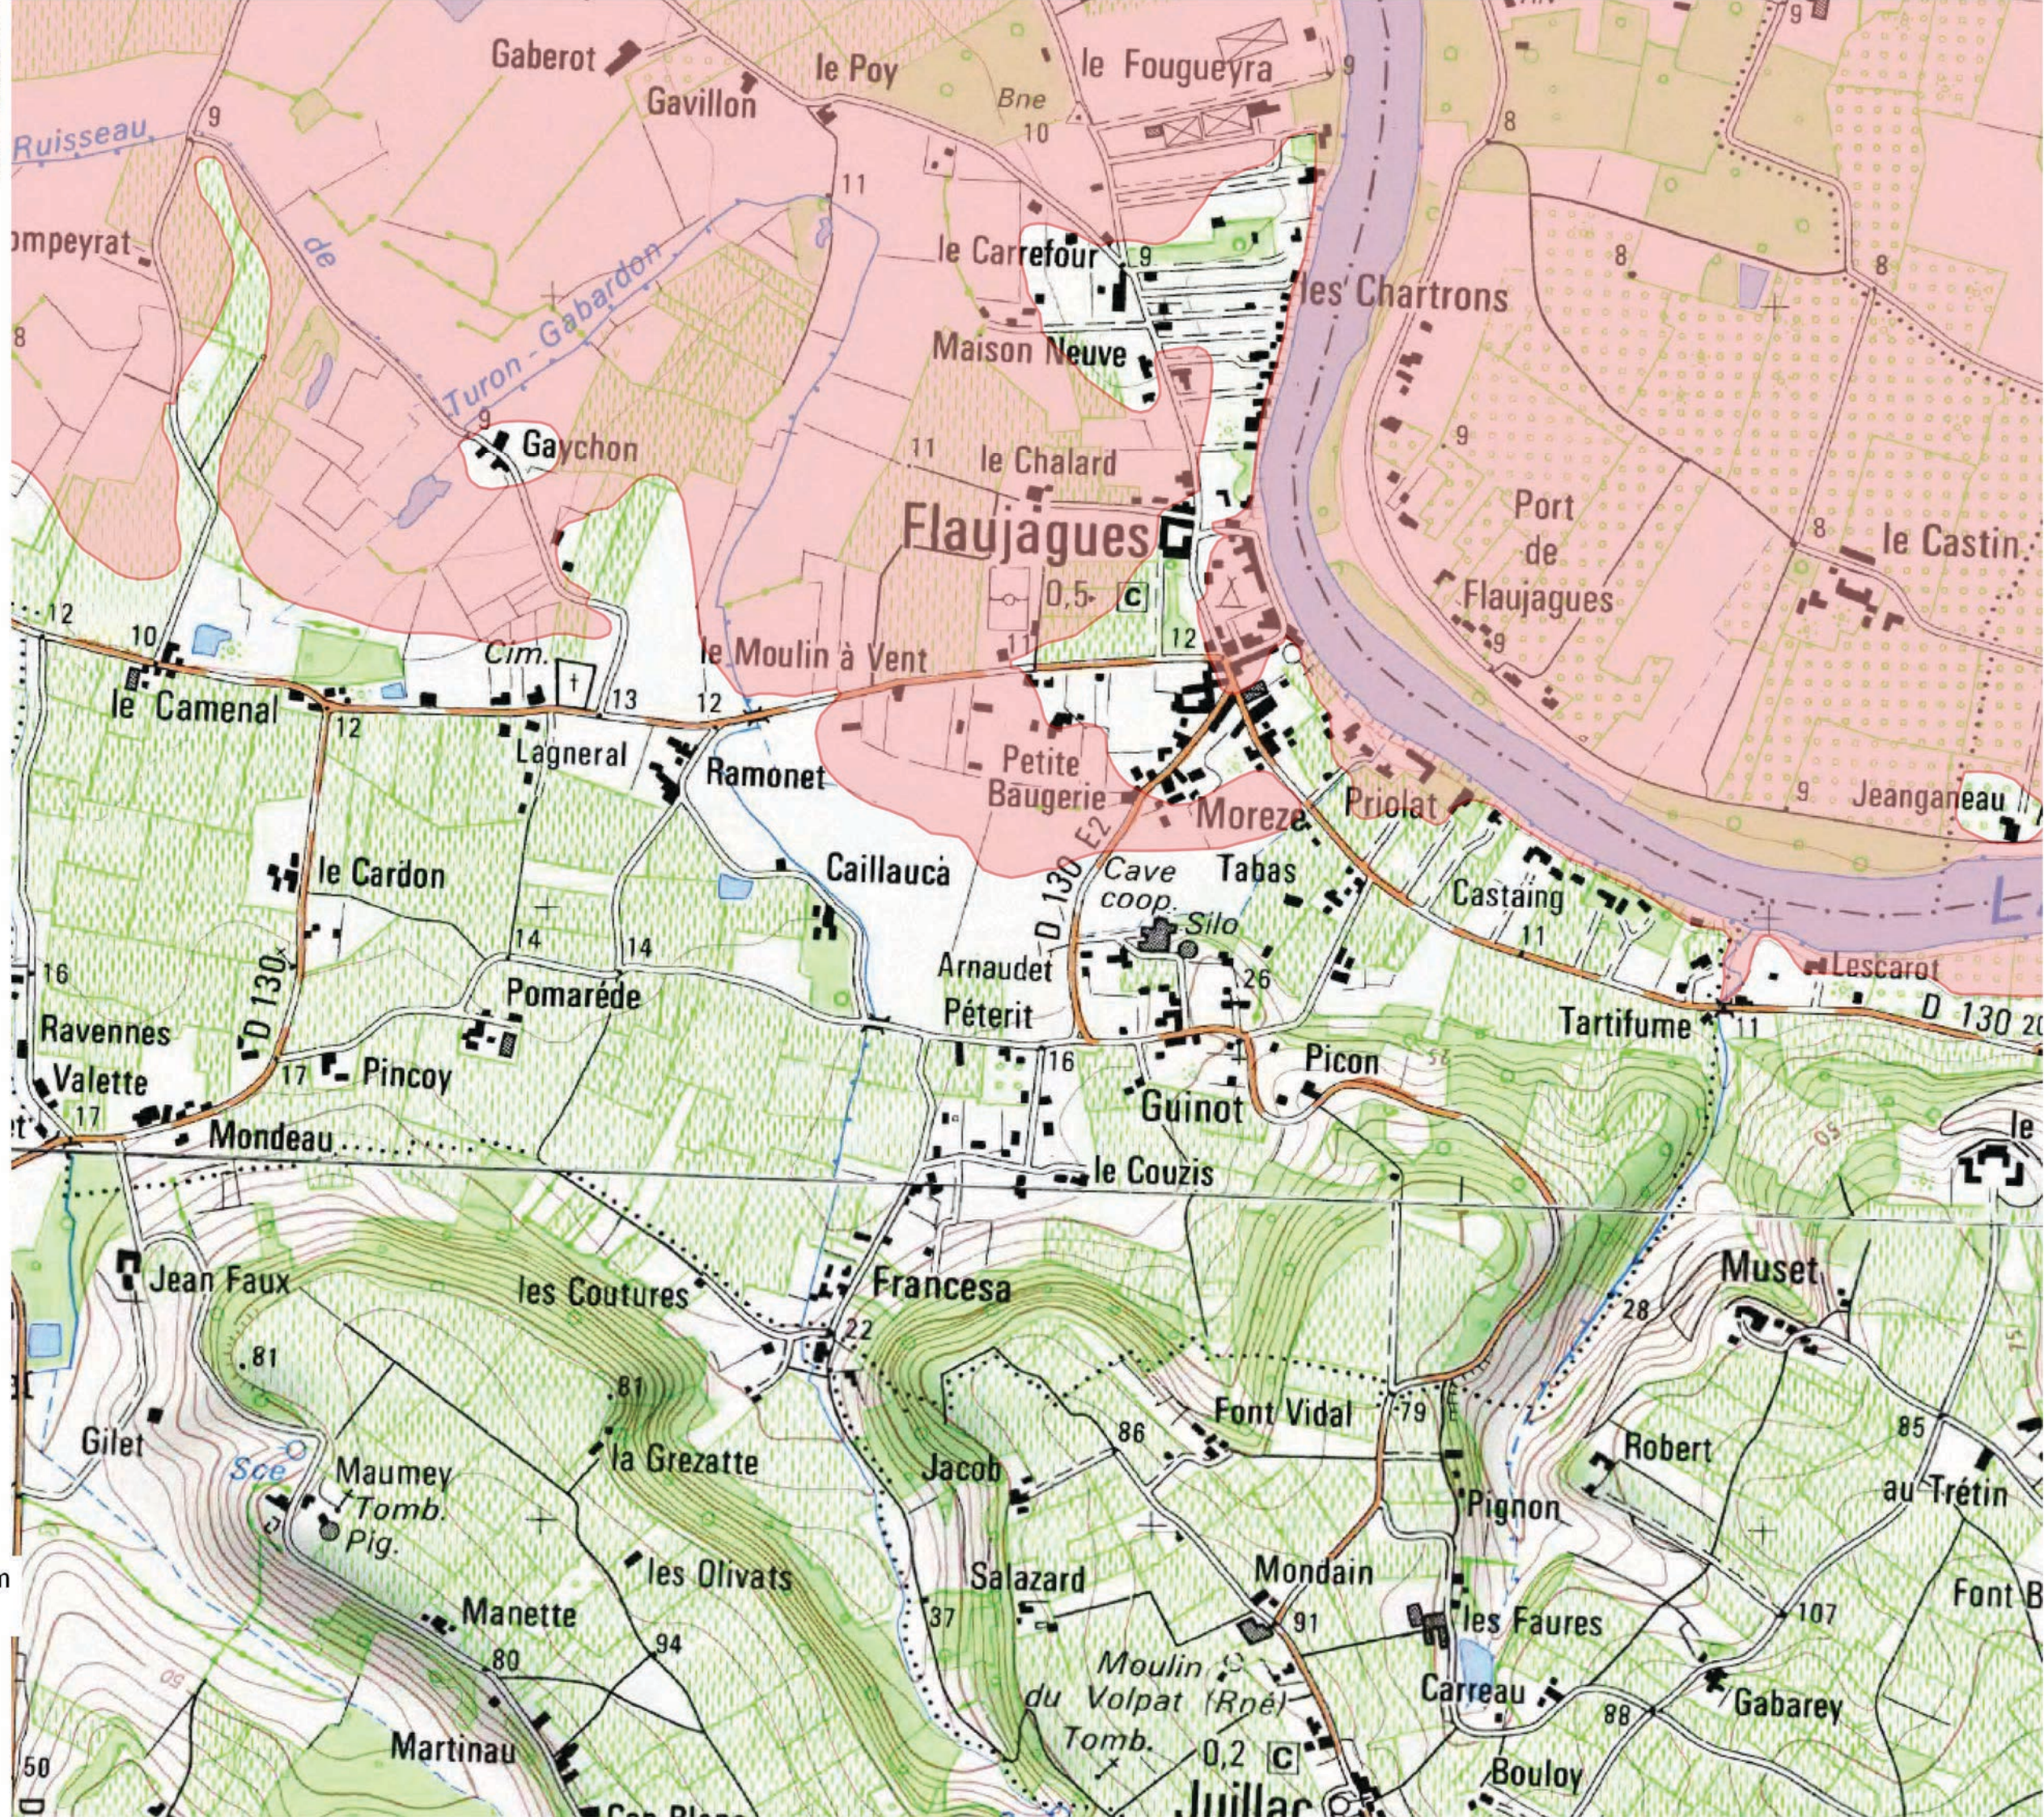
Gaberot
le Poy
le Fougueyra
Gavillon
Bne
9
10
Ruisseau
9
11
ompeyrat
de
le Carrefour
9
les Chartrons
8
8
8
Turon - Gabardon
Maison Neuve
9
Gaychon
11
le Chalard
9
Port de Flaujagues
le Castin
8
Flaujagues
0,5
C
12
10
Cim.
13
12
le Moulin à Vent
9
le Camenal
12
Lagneral
Ramonet
Petite Baugerie
Moreze
Priolat
9
Jeanganeau
le Cardon
Caillauca
D 130
E2
Cave coop.
Tabas
Castaing
Silo
11
16
14
14
Arnaudet
26
Lescarot
Ravennes
D 130
Pomarède
Péterit
Tartifume
11
D 130
16
Picon
Valette
17
Pincoy
17
Guinot
Mondeau
le Couzis
le
Muset
Jean Faux
les Coutures
Francesa
22
28
81
81
Font Vidal
79
Gilet
la Grezatte
Jacob
86
Robert
85
Sce
Maumey
Tomb.
Pig.
Pignon
au Trétin
les Olivats
Salazard
Mondain
Font B
107
Manette
37
91
les Faures
94
80
Moulin du Volpat (Rné)
Carreau
Gabarey
88
Martinau
Tomb.
0,2
C
Bouloy
50
Juillac